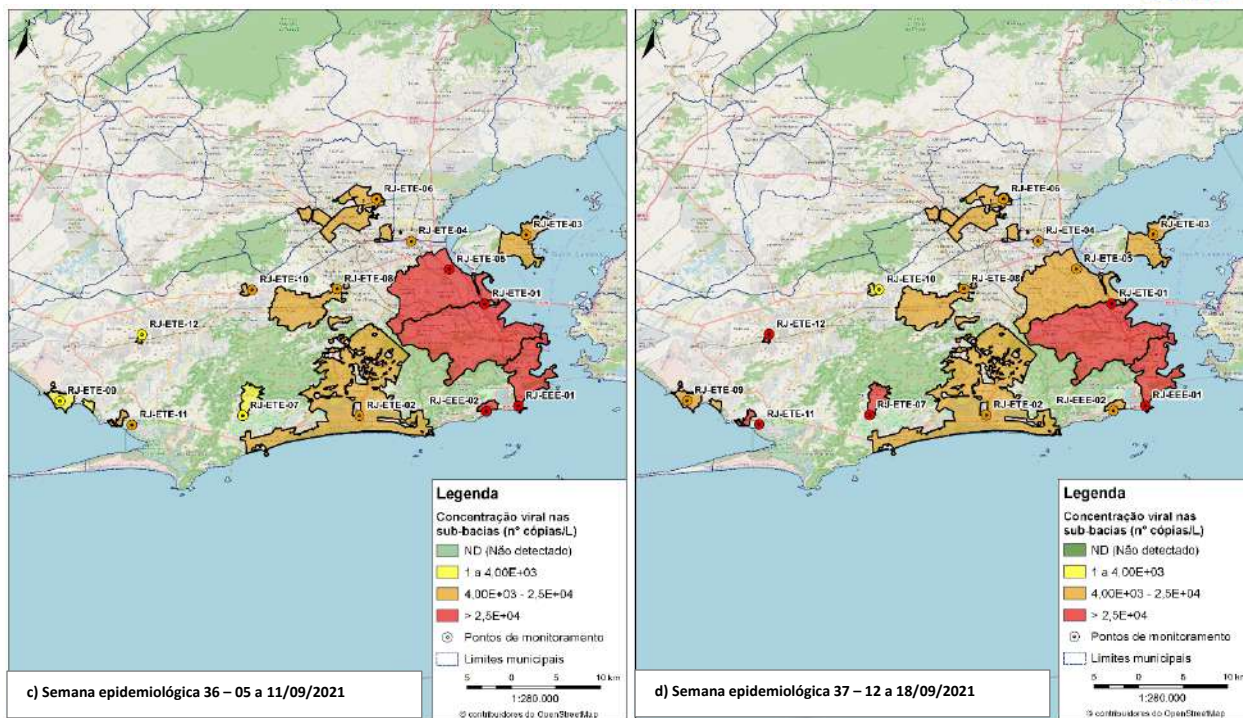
RJ-ETE-06
RJ-ETE-04
RJ-ETE-03
RJ-ETE-05
RJ-ETE-10
RJ-ETE-08
RJ-ETE-01
RJ-ETE-12
RJ-ETE-09
RJ-ETE-11
RJ-ETE-07
RJ-ETE-02
RJ-EEE-02
RJ-EEE-01

Legenda
Concentração viral nas sub-bacias (n° cópias/L)
ND (Não detectado)
1 a 4,00E+03
4,00E+03 - 2,5E+04
> 2,5E+04
Pontos de monitoramento
Limites municipais
5 0 5 10 km
1:280.000
© contribuidores do OpenStreetMap

c) Semana epidemiológica 36 – 05 a 11/09/2021

RJ-ETE-06
RJ-ETE-04
RJ-ETE-03
RJ-ETE-05
RJ-ETE-10
RJ-ETE-08
RJ-ETE-01
RJ-ETE-12
RJ-ETE-09
RJ-ETE-11
RJ-ETE-07
RJ-ETE-02
RJ-EEE-02
RJ-EEE-01

Legenda
Concentração viral nas sub-bacias (n° cópias/L)
ND (Não detectado)
1 a 4,00E+03
4,00E+03 - 2,5E+04
> 2,5E+04
Pontos de monitoramento
Limites municipais
5 0 5 10 km
1:280.000
© contribuidores do OpenStreetMap

d) Semana epidemiológica 37 – 12 a 18/09/2021